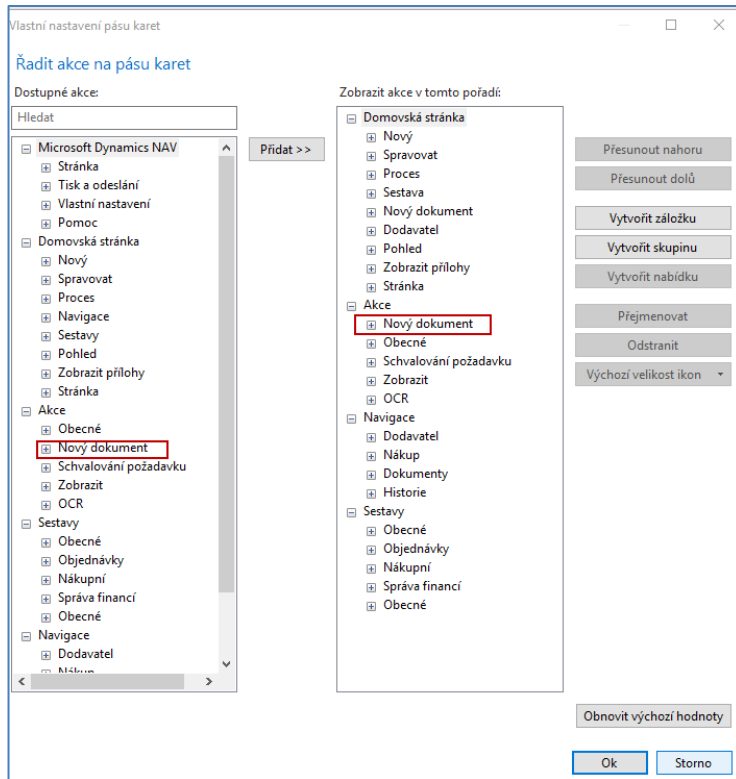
Vlastní nastavení pásu karet

Řadit akce na pásu karet

Dostupné akce:

Hledat

Microsoft Dynamics NAV
Stránka
Tisk a odeslání
Vlastní nastavení
Pomoc
Domovská stránka
Nový
Spravovat
Proces
Navigace
Sestavy
Pohled
Zobrazit přílohy
Stránka
Akce
Obecné
Nový dokument
Schvalování požadavku
Zobrazit
OCR
Sestavy
Obecné
Objednávky
Nákupní
Správa financí
Obecné
Navigace
Dodavatel
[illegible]

Přidat >>

Zobrazit akce v tomto pořadí:

Domovská stránka
Nový
Spravovat
Proces
Sestava
Nový dokument
Dodavatel
Pohled
Zobrazit přílohy
Stránka
Akce
Nový dokument
Obecné
Schvalování požadavku
Zobrazit
OCR
Navigace
Dodavatel
Nákup
Dokumenty
Historie
Sestavy
Obecné
Objednávky
Nákupní
Správa financí
Obecné

Přesunout nahoru
Přesunout dolů
Vytvořit záložku
Vytvořit skupinu
Vytvořit nabídku
Přejmenovat
Odstranit
Výchozí velikost ikon

Obnovit výchozí hodnoty

Ok
Storno